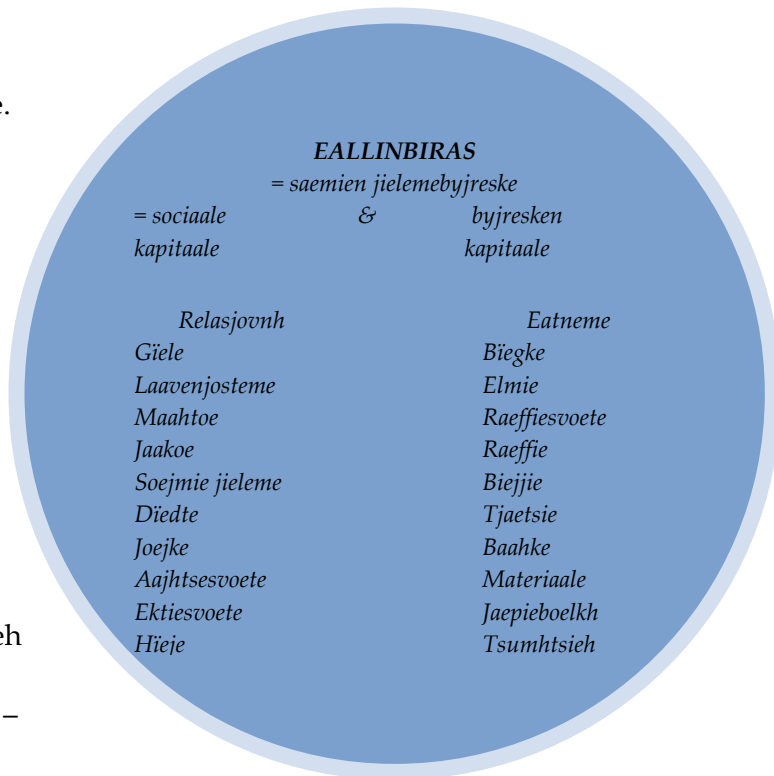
e.

EALLINBIRAS
= saemien jielemebyjreske
= sociaale & byjresken
kapitaale kapitaale

Relasjovnh
Gïele
Laavenjosteme
Maahtoe
Jaakoe
Soejmie jieleme
Dïedte
Joejke
Aajhtsesvoete
Ektiesvoete
Hïeje

Eatneme
Biegke
Elmie
Raeffiesvoete
Raeffie
Biejjie
Tjaetsie
Baahke
Materiaale
Jaepieboelkh
Tsumhtsieh

eh

–